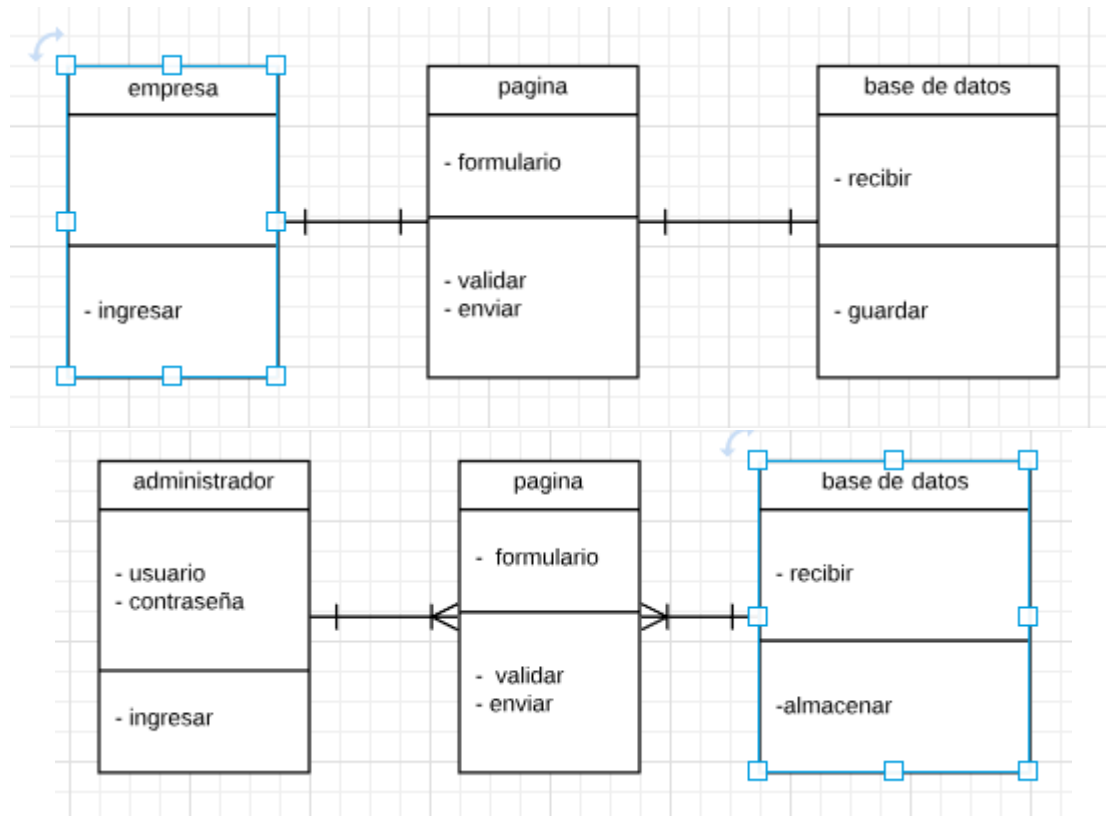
empresa

- ingresar

pagina

- formulario

- validar
- enviar

base de datos

- recibir

- guardar

administrador

- usuario
- contraseña

- ingresar

pagina

- formulario

- validar
- enviar

base de datos

- recibir

-almacenar